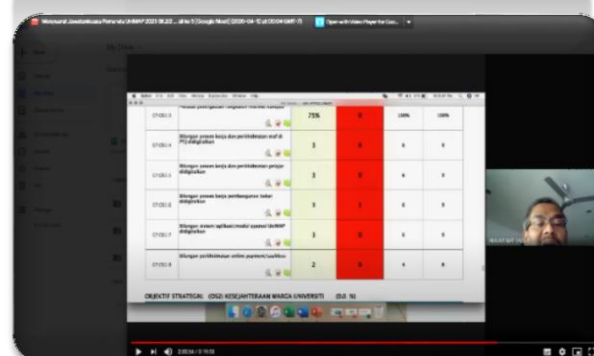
Mesyuarat Jawatankuasa Pemandu UniMAP 2020 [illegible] (Google Meet) (2020-04-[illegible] at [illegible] GMT-7)

Open with Video Player for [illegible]

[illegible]

| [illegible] | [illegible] | 75% | 0 | 100% | 100% |
|---|---|---|---|---|---|
| 07OB3.4 | Bilangan proses kerja dan perkhidmatan staf di PTJ didigitalkan | 3 | 0 | 4 | 4 |
| 07OB3.5 | Bilangan proses kerja dan perkhidmatan pelajar didigitalkan | 3 | 0 | 4 | 4 |
| 07OB3.6 | Bilangan proses kerja pembangunan bakat didigitalkan | 3 | 1 | 4 | 4 |
| 07OB3.7 | Bilangan sistem aplikasi/modul spesimal UniMAP didigitalkan | 3 | 0 | 4 | 4 |
| 07OB3.8 | Bilangan perkhidmatan online payment/cashless | 2 | 0 | 4 | 4 |

OBJEKTIF STRATEGIK: (OS2) KESEJAHTERAAN WARGA UNIVERSITI (0.0 %)

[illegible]